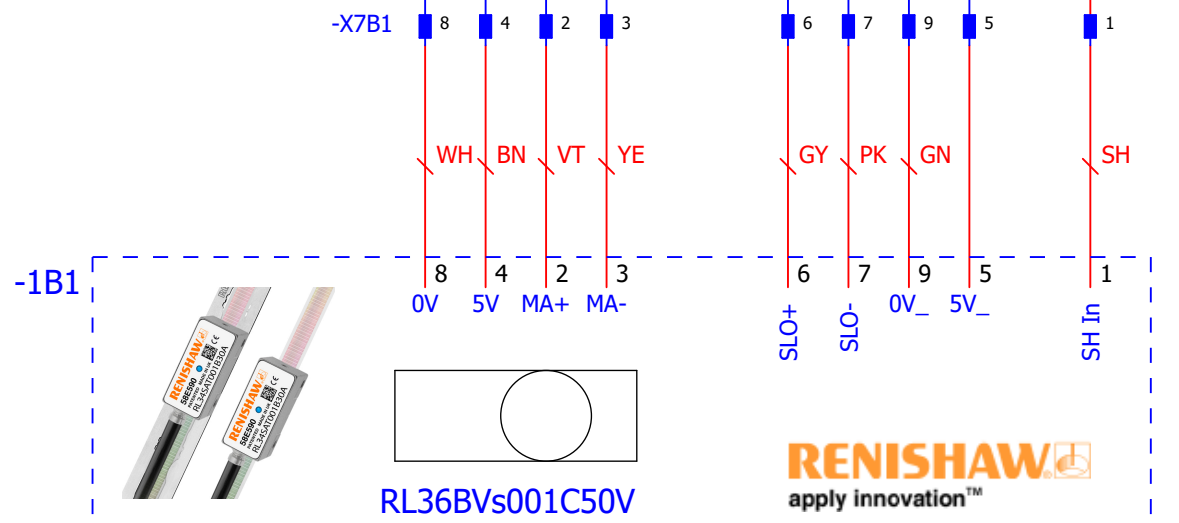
-X7B1 8 4 2 3 6 7 9 5 1

WH BN VT YE GY PK GN SH

-1B1

8 4 2 3 6 7 9 5 1

0V 5V MA+ MA- SLO+ SLO- 0V_ 5V_ SH In

RENISHAW
SBES90
RL34SAT001B30A

RENISHAW
SBES90
RL34SAT001B30A

RL36BVs001C50V

RENISHAW
apply innovation™